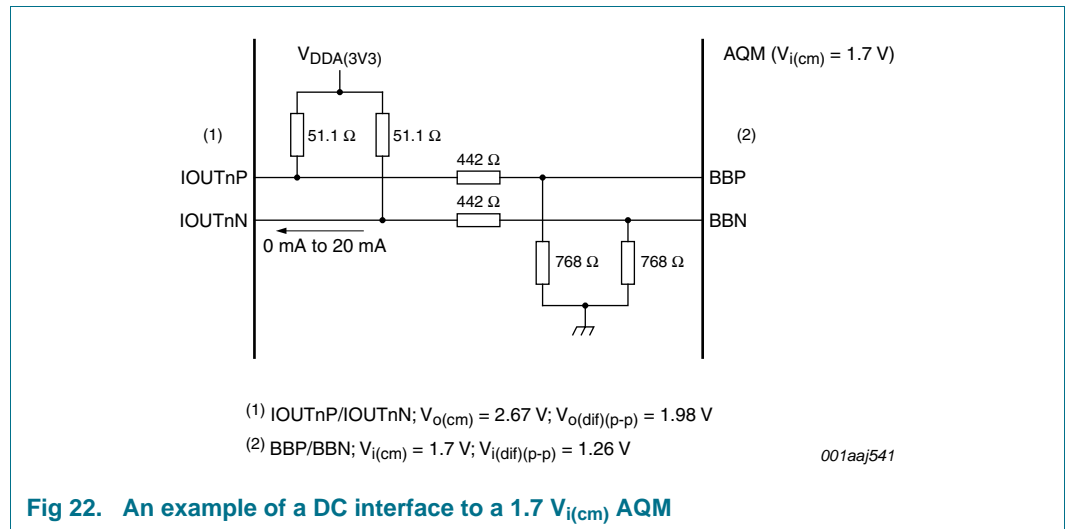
$V_{DDA(3V3)}$

AQM ($V_{i(cm)}$ = 1.7 V)

(1)

51.1 Ω

51.1 Ω

(2)

IOUTnP

442 Ω

BBP

IOUTnN

442 Ω

BBN

0 mA to 20 mA

768 Ω

768 Ω

$^{(1)}$ IOUTnP/IOUTnN; $V_{o(cm)}$ = 2.67 V; $V_{o(dif)(p-p)}$ = 1.98 V

$^{(2)}$ BBP/BBN; $V_{i(cm)}$ = 1.7 V; $V_{i(dif)(p-p)}$ = 1.26 V

001aaj541

Fig 22. An example of a DC interface to a 1.7 $V_{i(cm)}$ AQM